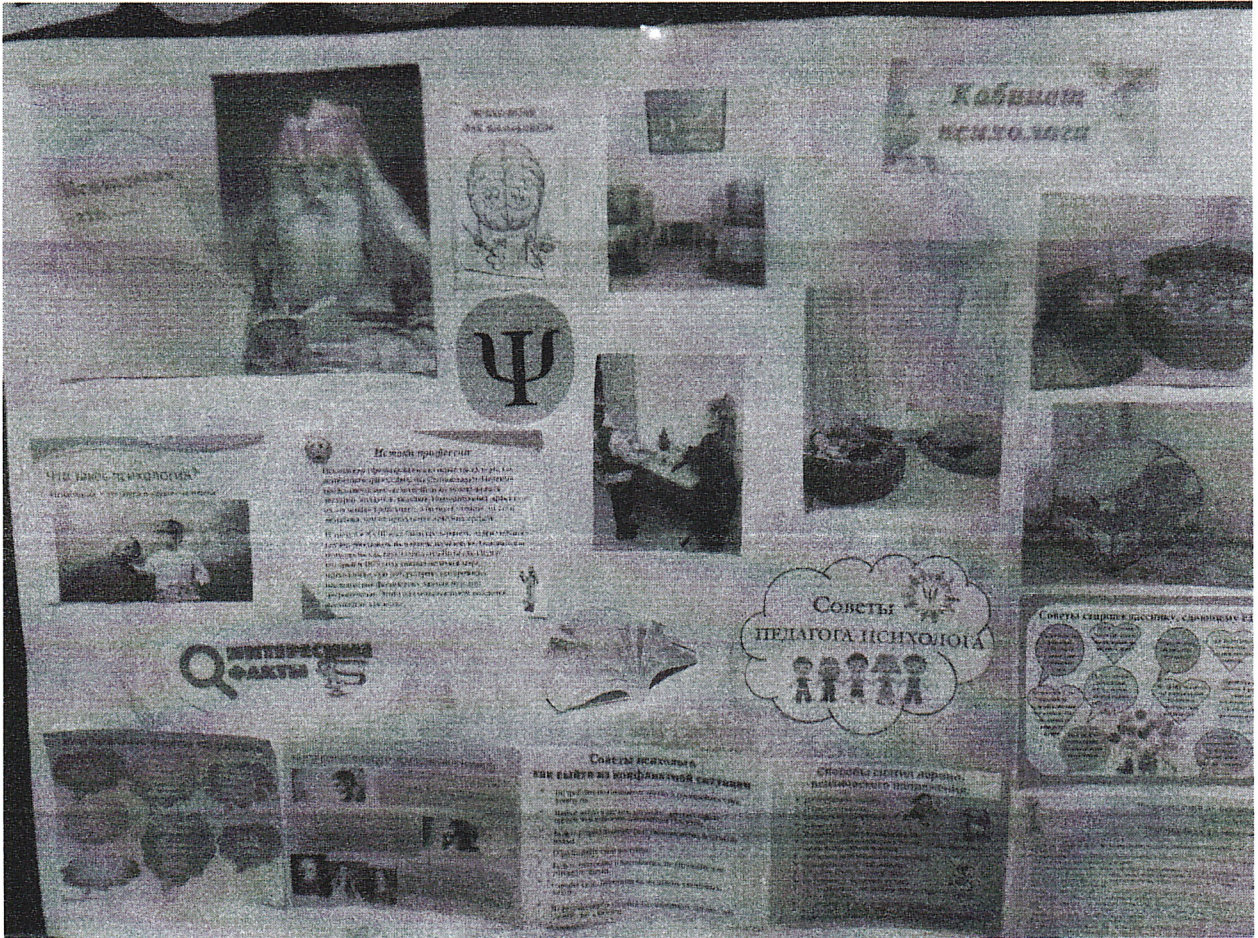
Кабинет психолога

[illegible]

Ψ

Что такое психология?

История профессии

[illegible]

Интересные факты

Советы ПЕДАГОГА-ПСИХОЛОГА

Советы старшеклассникам, сдающим ЕГЭ

Советы психолога: как выйти из конфликтной ситуации

Способы снятия нервно-психического напряжения

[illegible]